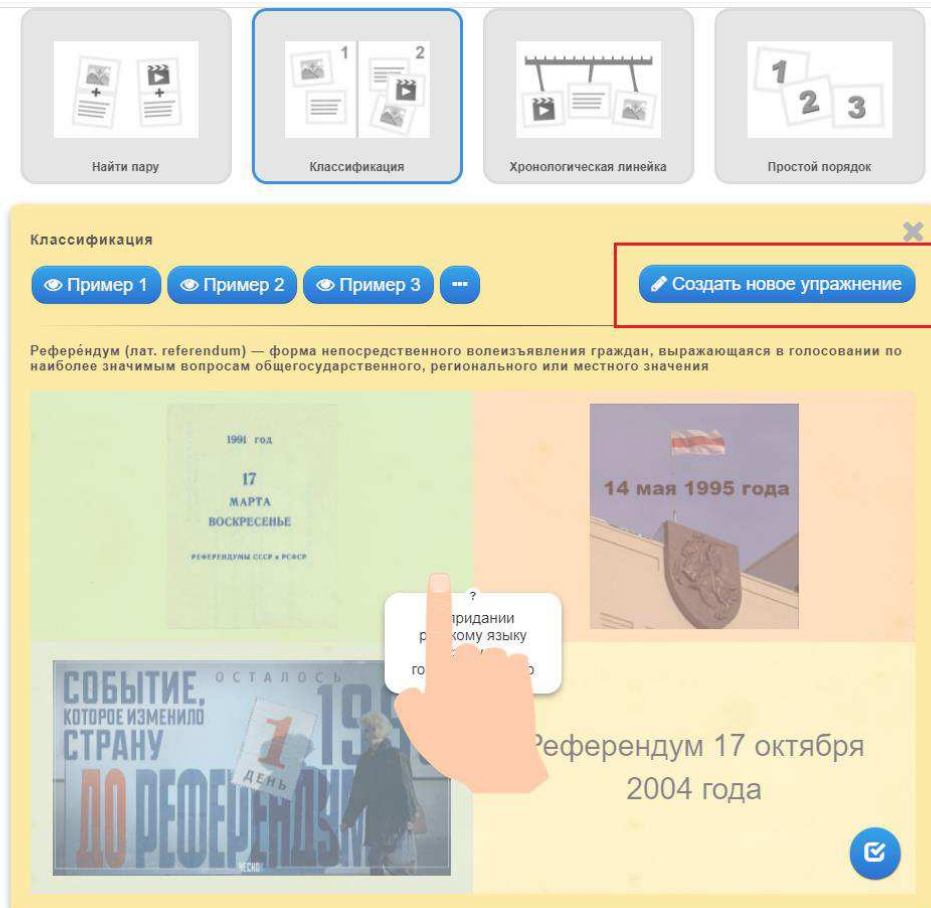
Найти пару

1 2

Классификация

Хронологическая линейка

1 2 3

Простой порядок

Классификация

Пример 1 Пример 2 Пример 3 ···

Создать новое упражнение

Рефере́ндум (лат. referendum) — форма непосредственного волеизъявления граждан, выражающаяся в голосовании по наиболее значимым вопросам общегосударственного, регионального или местного значения

1991 год
17
МАРТА
ВОСКРЕСЕНЬЕ
РЕФЕРЕНДУМЫ СССР и РСФСР

14 мая 1995 года

?
придании
р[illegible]кому языку
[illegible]
го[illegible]о

СОБЫТИЕ, КОТОРОЕ ИЗМЕНИЛО СТРАНУ
ОСТАЛОСЬ
1
ДЕНЬ
ДО РЕФЕРЕНДУМ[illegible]
199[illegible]

Референдум 17 октября 2004 года